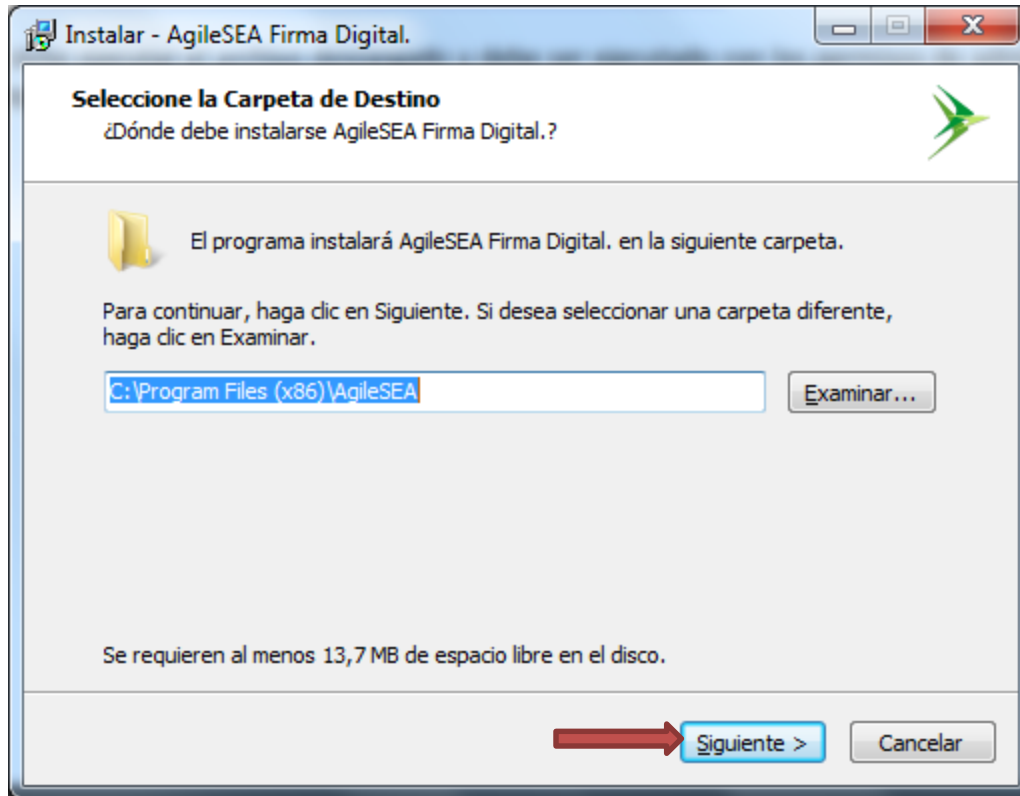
Instalar - AgileSEA Firma Digital.

Seleccione la Carpeta de Destino
¿Dónde debe instalarse AgileSEA Firma Digital.?

El programa instalará AgileSEA Firma Digital. en la siguiente carpeta.

Para continuar, haga clic en Siguiente. Si desea seleccionar una carpeta diferente, haga clic en Examinar.

C:\Program Files (x86)\AgileSEA

Examinar...

Se requieren al menos 13,7 MB de espacio libre en el disco.

Siguiente >

Cancelar